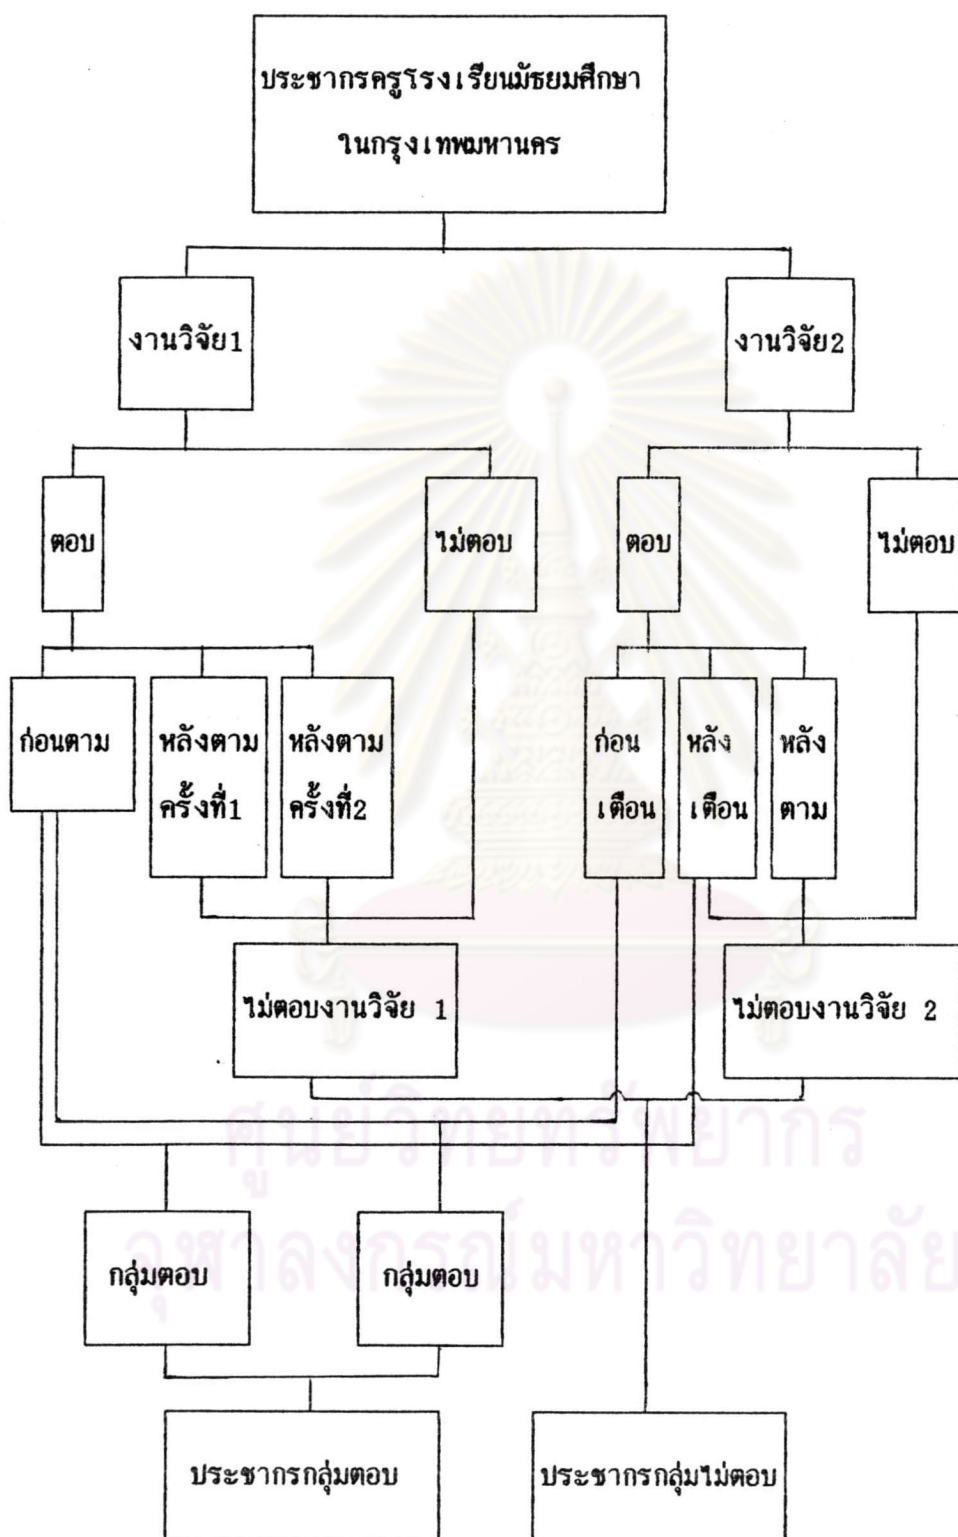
ประชากรครูโรงเรียนมัธยมศึกษา ในกรุงเทพมหานคร

งานวิจัย1

งานวิจัย2

ตอบ

ไม่ตอบ

ตอบ

ไม่ตอบ

ก่อนตาม

หลังตาม ครั้งที่1

หลังตาม ครั้งที่2

ก่อน เตือน

หลัง เตือน

หลัง ตาม

ไม่ตอบงานวิจัย 1

ไม่ตอบงานวิจัย 2

ศูนย์วิทยทรัพยากร

จุฬาลงกรณ์มหาวิทยาลัย

กลุ่มตอบ

กลุ่มตอบ

ประชากรกลุ่มตอบ

ประชากรกลุ่มไม่ตอบ